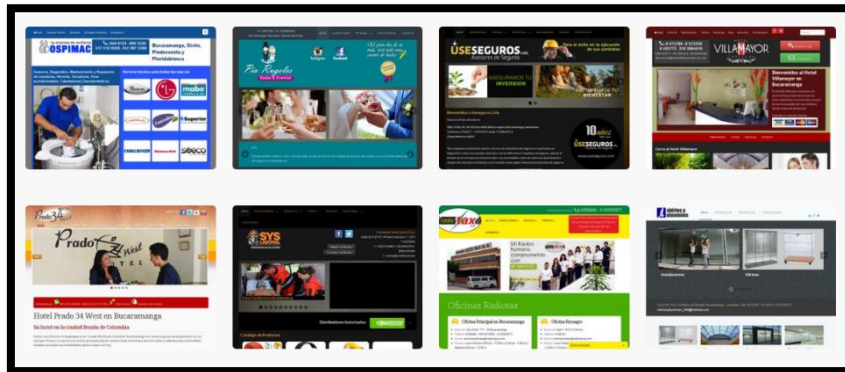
OSPIMAC

Bucaramanga, Girón, Piedecuesta y Floridablanca

mabe

Superior

Pia Regalos

ÚSESEGUROS

ASEGURAMOS TU INVERSION

10 años

ÚSESEGUROS

VILLAMAYOR

Bienvenidos al Hotel Villamayor en Bucaramanga

Prado 34 West

Prado West

Hotel Prado 34 West en Bucaramanga

Su hotel en la ciudad Bonita de Colombia

SYS

Distribuidores Autorizados

Radiotax

Oficinas Radiotax

Oficina Principal en Bucaramanga

Oficina Girocon

Aluminios y Vidrios

Ventanas

Vitrinas